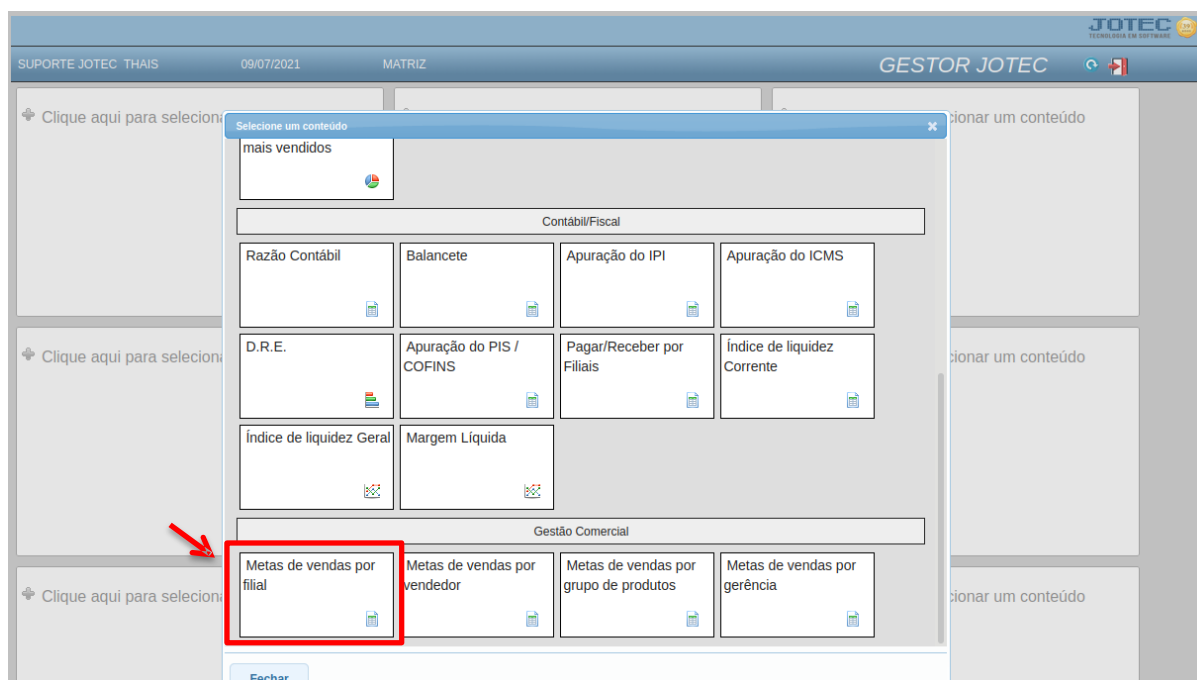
JOTEC
TECNOLOGIA EM SOFTWARE

SUPORTE JOTEC THAIS 09/07/2021 MATRIZ GESTOR JOTEC

Clique aqui para selecionar

Selecione um conteúdo

cionar um conteúdo

mais vendidos

Contábil/Fiscal

Razão Contábil

Balancete

Apuração do IPI

Apuração do ICMS

Clique aqui para selecionar

cionar um conteúdo

D.R.E.

Apuração do PIS / COFINS

Pagar/Receber por Filiais

Índice de liquidez Corrente

Índice de liquidez Geral

Margem Líquida

Gestão Comercial

Clique aqui para selecionar

Metas de vendas por filial

Metas de vendas por vendedor

Metas de vendas por grupo de produtos

Metas de vendas por gerência

cionar um conteúdo

Fechar